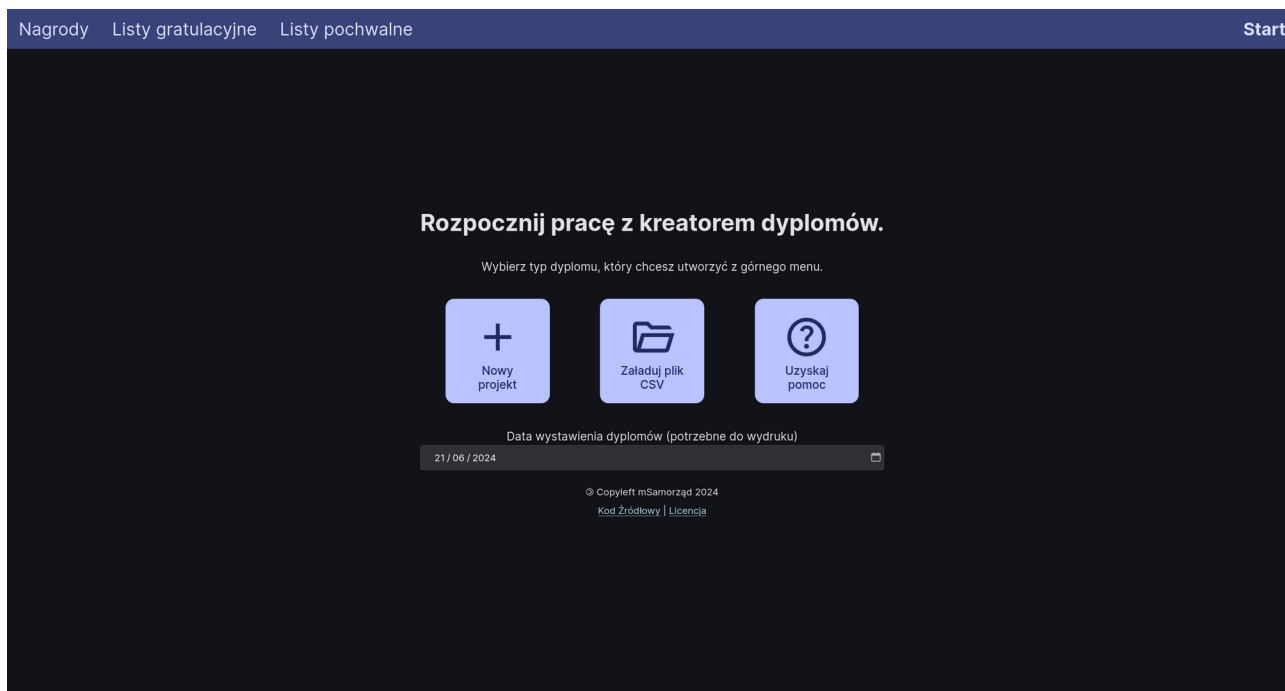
Nagrody Listy gratulacyjne Listy pochwalne

Start

Rozpocznij pracę z kreatorem dyplomów.

Wybierz typ dyplomu, który chcesz utworzyć z górnego menu.

Nowy projekt

Załaduj plik CSV

Uzyskaj pomoc

Data wystawienia dyplomów (potrzebne do wydruku)

21 / 06 / 2024

🄯 Copyleft mSamorząd 2024

Kod Źródłowy | Licencja